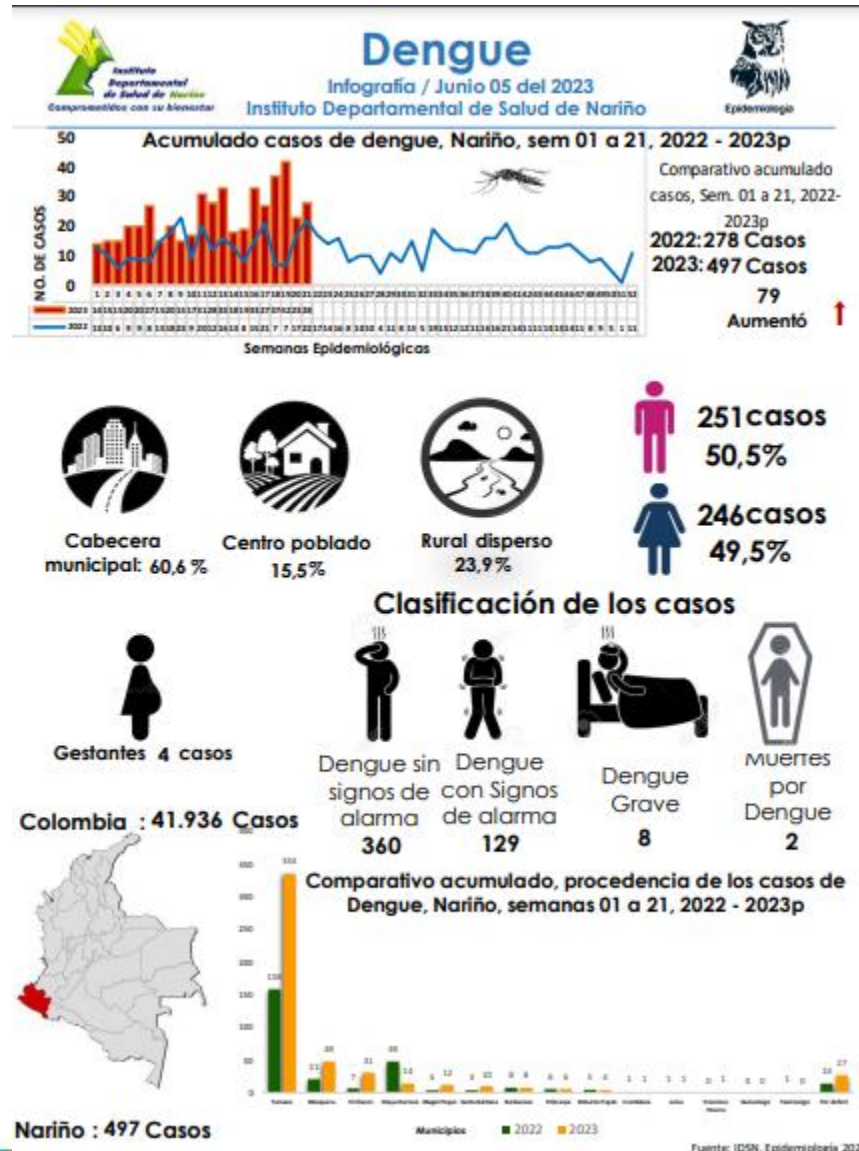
Instituto Departamental de Salud de Nariño
Comprometidos con su bienestar

Dengue
Infografía / Junio 05 del 2023
Instituto Departamental de Salud de Nariño

Epidemiología

Acumulado casos de dengue, Nariño, sem 01 a 21, 2022 - 2023p

50
40
30
20
10
0
NO. DE CASOS

Semanas Epidemiológicas

2023
2022

Comparativo acumulado casos, Sem. 01 a 21, 2022-2023p
2022: 278 Casos
2023: 497 Casos
79
Aumentó

251casos
50,5%

246casos
49,5%

Cabecera municipal: 60,6 %
Centro poblado 15,5%
Rural disperso 23,9%

Clasificación de los casos

Gestantes 4 casos

Dengue sin signos de alarma
360
Dengue con Signos de alarma
129
Dengue Grave
8
Muertes por Dengue
2

Colombia : 41.936 Casos

Comparativo acumulado, procedencia de los casos de Dengue, Nariño, semanas 01 a 21, 2022 - 2023p

Municipios ■ 2022 ■ 2023

Nariño : 497 Casos

Fuente: IDSN. Epidemiología 20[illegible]